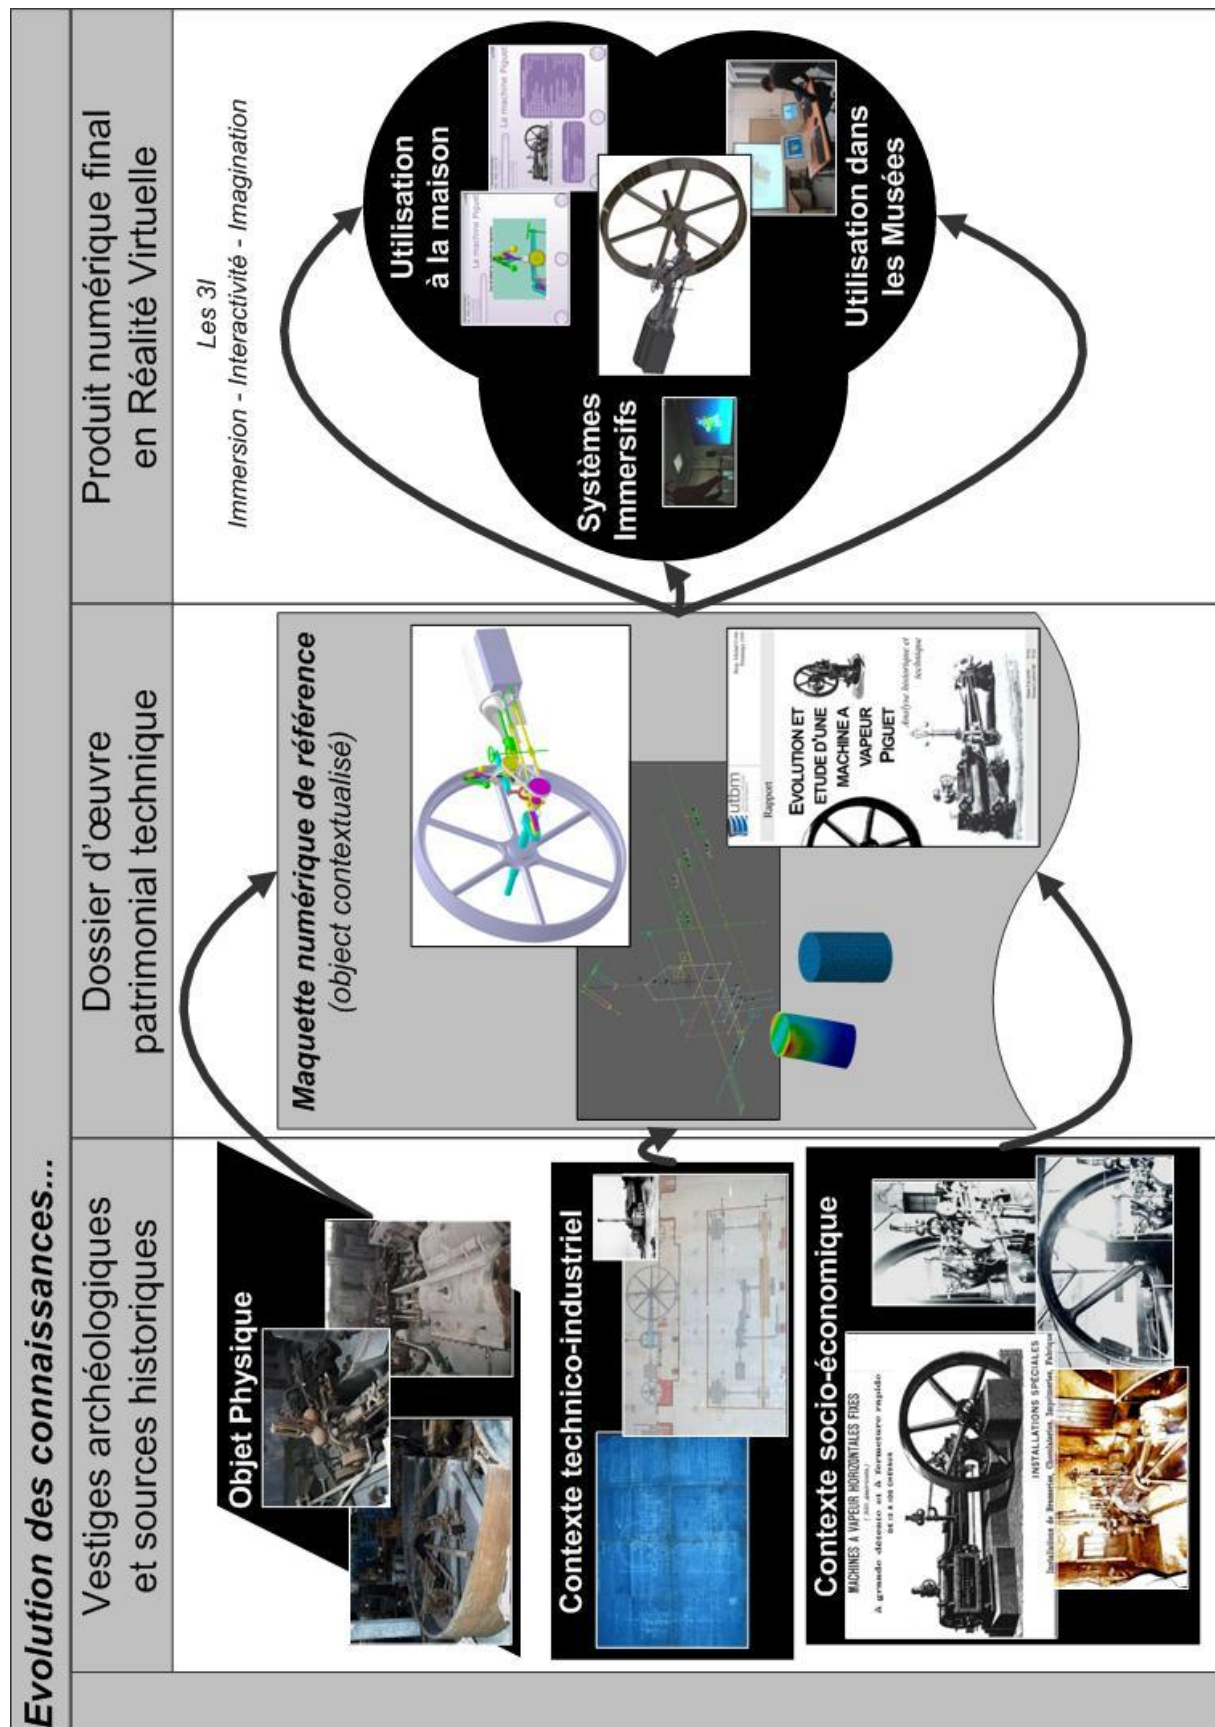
Evolution des connaissances...

Vestiges archéologiques et sources historiques

Objet Physique

Contexte technico-industriel

Contexte socio-économique

MACHINES A VAPEUR HORIZONTALES FIXES

à grande détente et à fermeture rapide

INSTALLATIONS SPÉCIALES

Dossier d'œuvre patrimonial technique

Maquette numérique de référence
(object contextualisé)

utbm

Rapport

EVOLUTION ET ETUDE D'UNE MACHINE A VAPEUR PIGUET

Analyse historique et technique

Produit numérique final en Réalité Virtuelle

Les 3I
Immersion - Interactivité - Imagination

Utilisation à la maison

La machine Piguet

La machine Piguet

Systèmes Immersifs

Utilisation dans les Musées